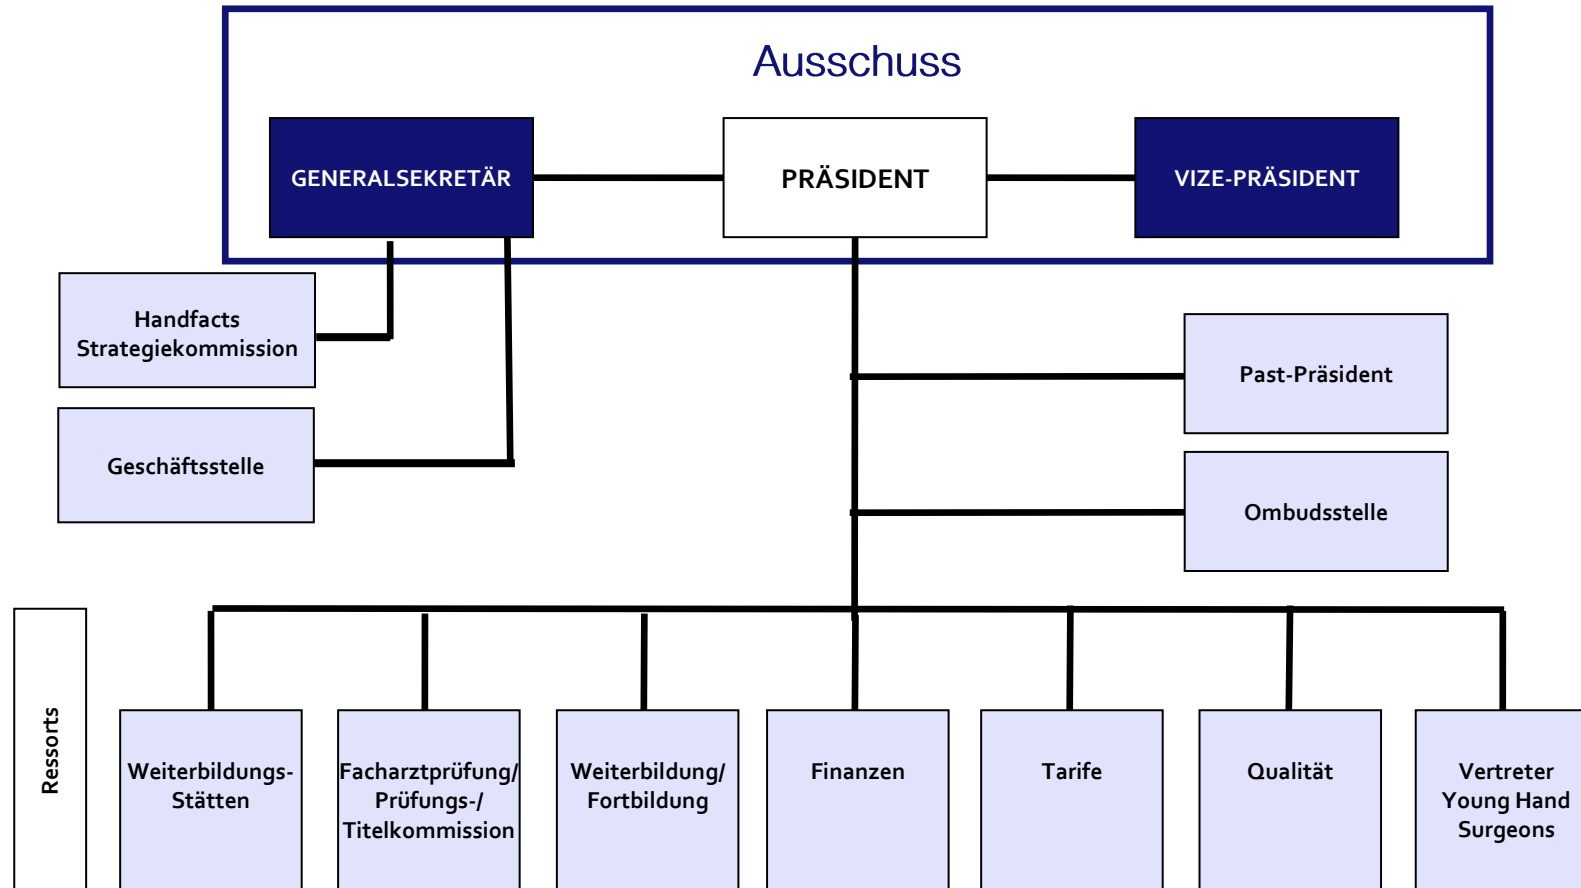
Ausschuss

GENERALSEKRETÄR

PRÄSIDENT

VIZE-PRÄSIDENT

Handfacts Strategiekommission

Geschäftsstelle

Past-Präsident

Ombudsstelle

Ressorts

Weiterbildungs-Stätten

Facharztprüfung/ Prüfungs-/ Titelkommission

Weiterbildung/ Fortbildung

Finanzen

Tarife

Qualität

Vertreter Young Hand Surgeons